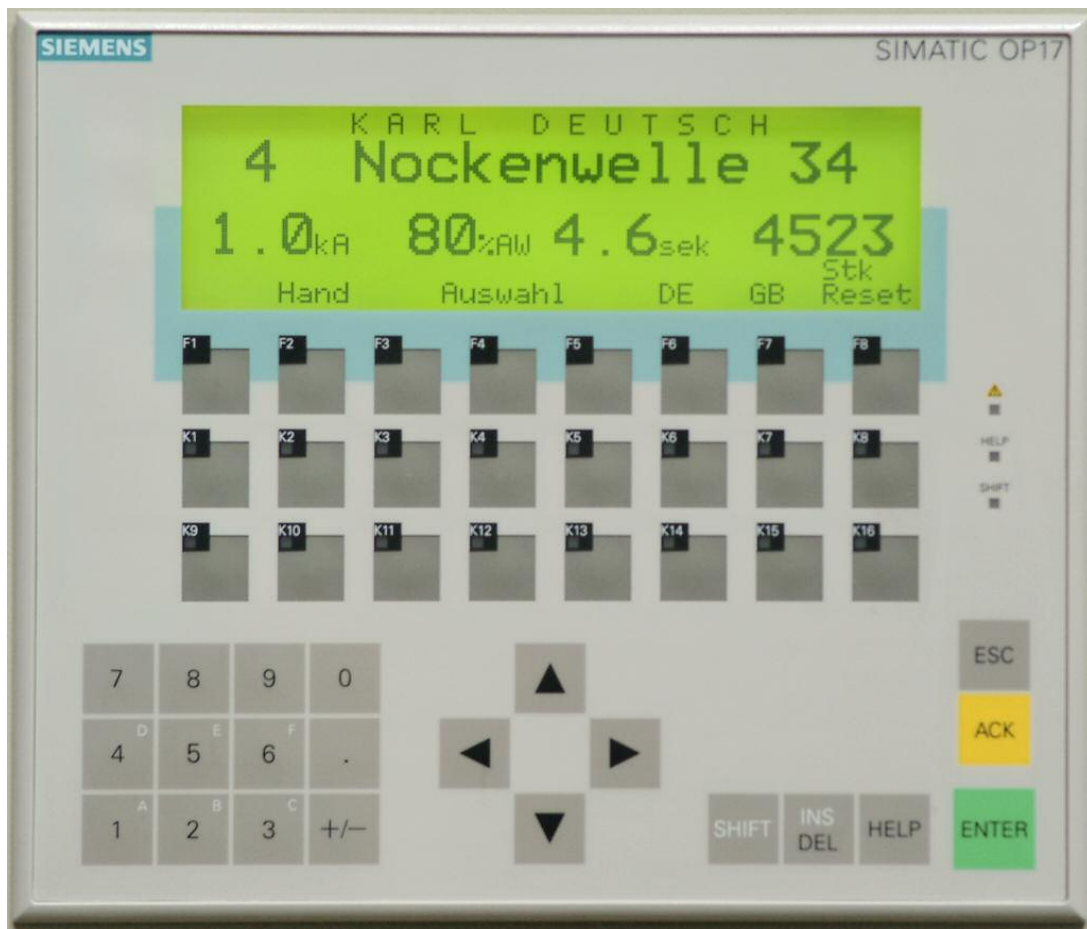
SIEMENS

SIMATIC OP17

K A R L D E U T S C H

4 Nockenwelle 34

1.0kA 80%AW 4.6sek 4523

Hand Auswahl DE GB Stk Reset

F1 F2 F3 F4 F5 F6 F7 F8

K1 K2 K3 K4 K5 K6 K7 K8

K9 K10 K11 K12 K13 K14 K15 K16

HELP

SHIFT

7 8 9 0

D E F

4 5 6 .

A B C

1 2 3 +/−

ESC

ACK

SHIFT INS DEL HELP ENTER